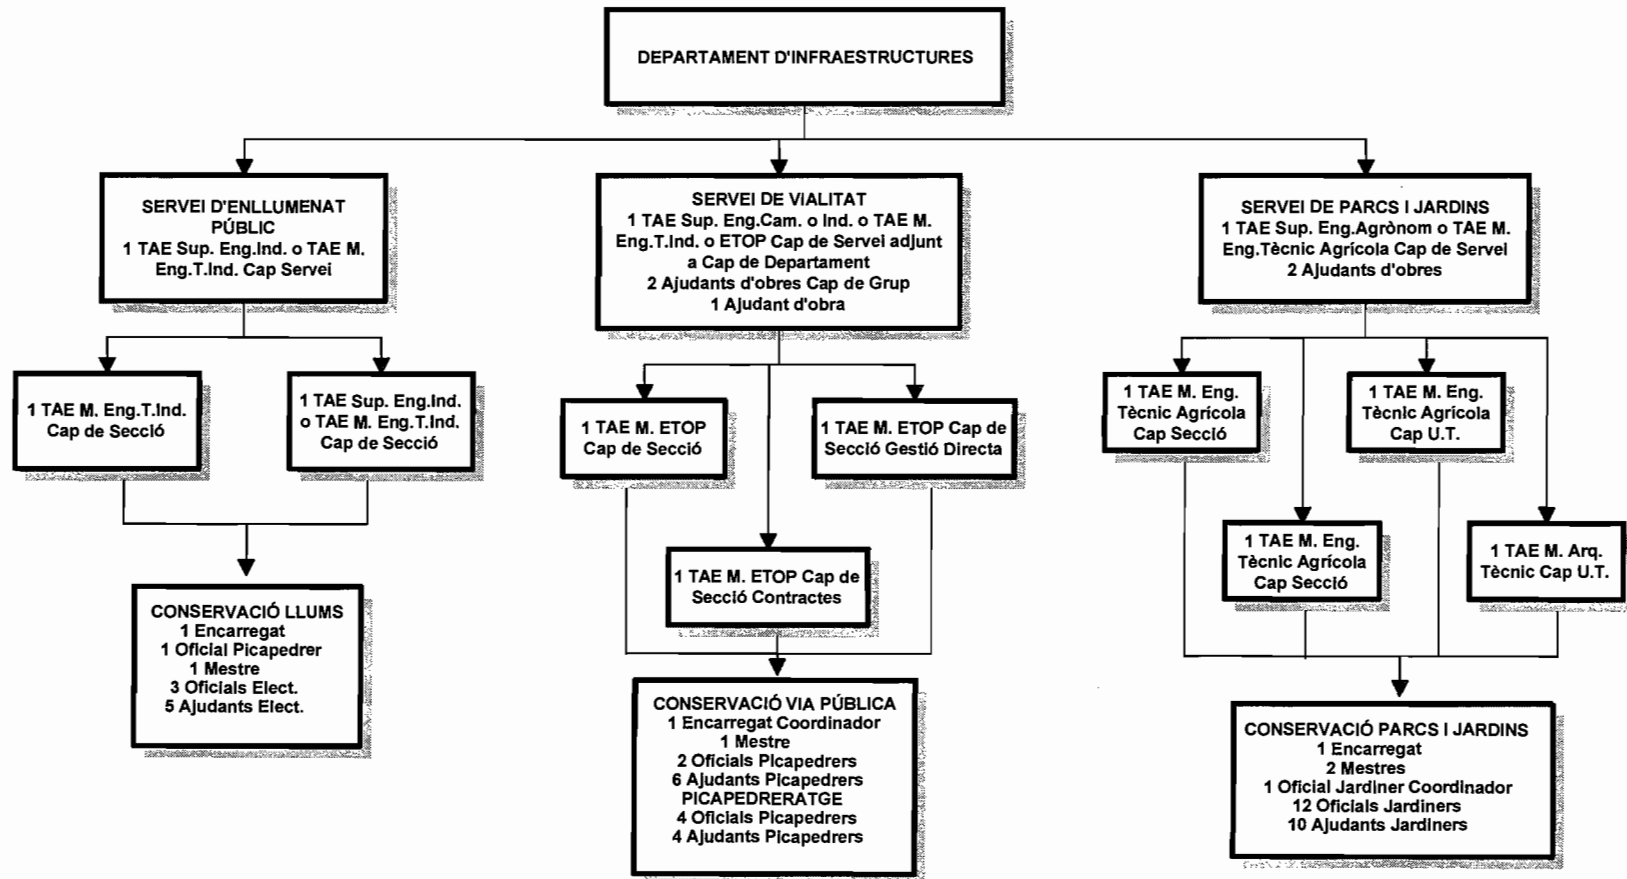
DEPARTAMENT D'INFRAESTRUCTURES

SERVEI D'ENLLUMENAT PÚBLIC
1 TAE Sup. Eng.Ind. o TAE M. Eng.T.Ind. Cap Servei

SERVEI DE VIALITAT
1 TAE Sup. Eng.Cam. o Ind. o TAE M. Eng.T.Ind. o ETOP Cap de Servei adjunt a Cap de Departament
2 Ajudants d'obres Cap de Grup
1 Ajudant d'obra

SERVEI DE PARCS I JARDINS
1 TAE Sup. Eng.Agrònom o TAE M. Eng.Tècnic Agrícola Cap de Servei
2 Ajudants d'obres

1 TAE M. Eng.T.Ind. Cap de Secció

1 TAE Sup. Eng.Ind. o TAE M. Eng.T.Ind. Cap de Secció

1 TAE M. ETOP Cap de Secció

1 TAE M. ETOP Cap de Secció Gestió Directa

1 TAE M. Eng. Tècnic Agrícola Cap Secció

1 TAE M. Eng. Tècnic Agrícola Cap U.T.

1 TAE M. ETOP Cap de Secció Contractes

1 TAE M. Eng. Tècnic Agrícola Cap Secció

1 TAE M. Arq. Tècnic Cap U.T.

CONSERVACIÓ LLUMS
1 Encarregat
1 Oficial Picapedrer
1 Mestre
3 Oficials Elect.
5 Ajudants Elect.

CONSERVACIÓ VIA PÚBLICA
1 Encarregat Coordinador
1 Mestre
2 Oficials Picapedrers
6 Ajudants Picapedrers
PICAPEDRERATGE
4 Oficials Picapedrers
4 Ajudants Picapedrers

CONSERVACIÓ PARCS I JARDINS
1 Encarregat
2 Mestres
1 Oficial Jardiner Coordinador
12 Oficials Jardiners
10 Ajudants Jardiners